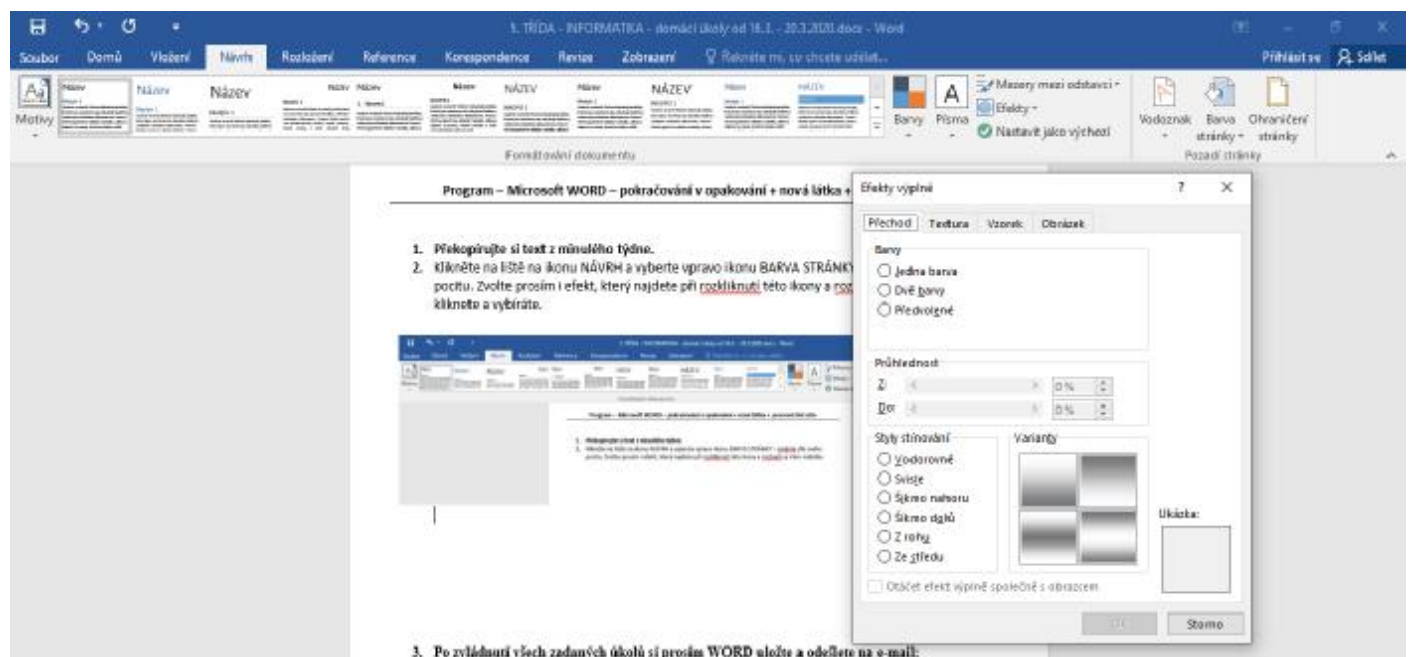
1. TŘÍDA - INFORMATIKA - domácí úkoly od 16.3. - 20.3.2020.docx - Word

Soubor Domů Vložení Návrh Rozložení Reference Korespondence Revize Zobrazení Řekněte mi, co chcete udělat... Přihlásit se Sdílet

Motivy Název Název Název Název Název NÁZEV Název NÁZEV Název NÁZEV Barvy Písma Mezery mezi odstavci Efekty Nastavit jako výchozí Vodoznak Barva stránky Ohraničení stránky

Formátování dokumentu Pozadí stránky

Program – Microsoft WORD – pokračování v opakování + nová látka +

1. Překopírujte si text z minulého týdne.
2. Klikněte na liště na ikonu NÁVRH a vyberte vpravo ikonu BARVA STRÁNKY pocitu. Zvolte prosím i efekt, který najdete při rozkliknutí této ikony a roz kliknete a vybíráte.

3. Po zvládnutí všech zadaných úkolů si prosím WORD uložte a odešlete na e-mail:

Efekty výplně ? X

Přechod Textura Vzorek Obrázek

Barvy
Jedna barva
Dvě barvy
Předvolené

Průhlednost
Z: 0 %
Do: 0 %

Styly stínování
Vodorovně
Svisle
Šikmo nahoru
Šikmo dolů
Z rohu
Ze středu

Varianty

Ukázka:

Otáčet efekt výplně společně s obrazcem

OK Storno